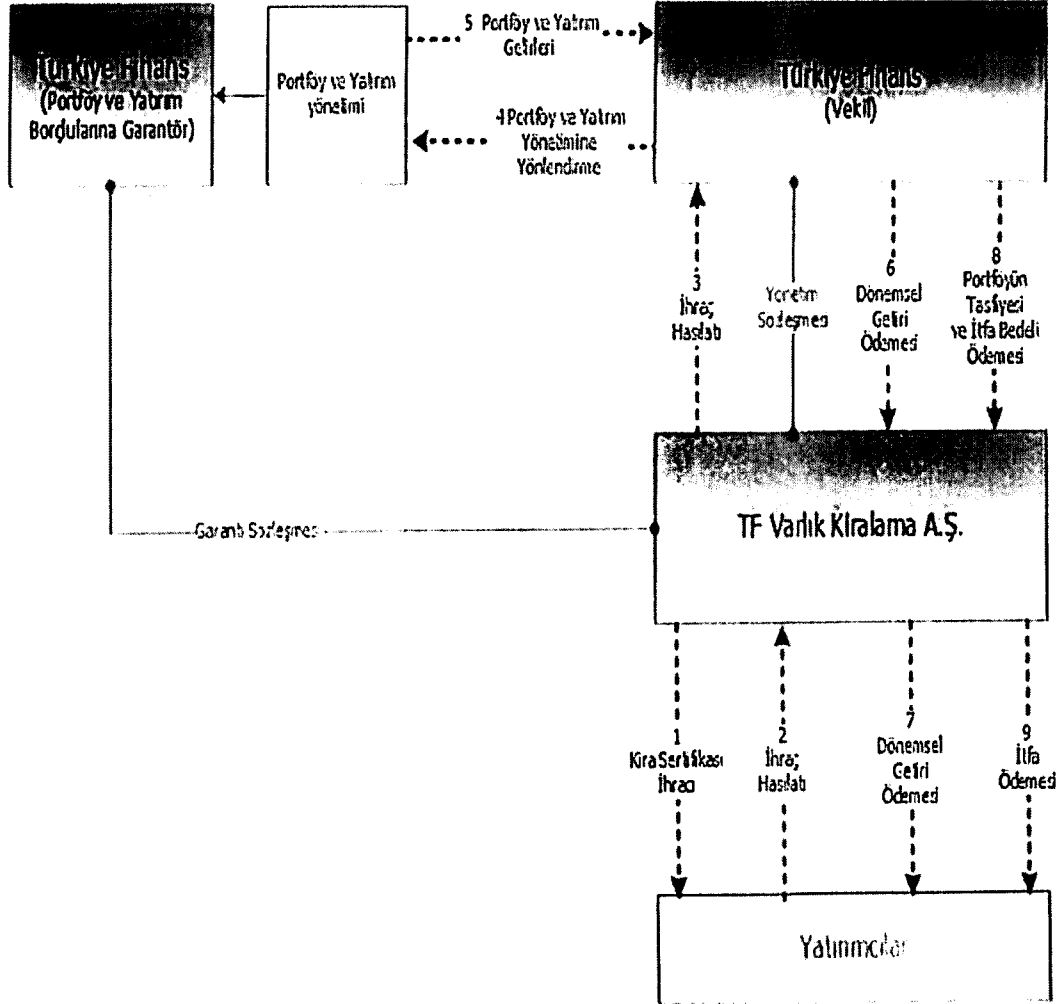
Türkiye Finans (Portföy ve Yatırım Borçlarına Garantör)

Portföy ve Yatırım yönetimi

5 Portföy ve Yatırım Getireri

4 Portföy ve Yatırım Yönetimine Yönlendirme

Türkiye Finans (Vekil)

3 İhraç Hasılatı

Yönetim Sözleşmesi

6 Dönemsel Getiri Ödemesi

8 Portföyün Tasfiyesi ve İtfa Bedeli Ödemesi

Garanti Sözleşmesi

TF Varlık Kiralama A.Ş.

1 Kira Sertifikası İhracı

2 İhraç Hasılatı

7 Dönemsel Getiri Ödemesi

9 İtfa Ödemesi

Yatırımcılar